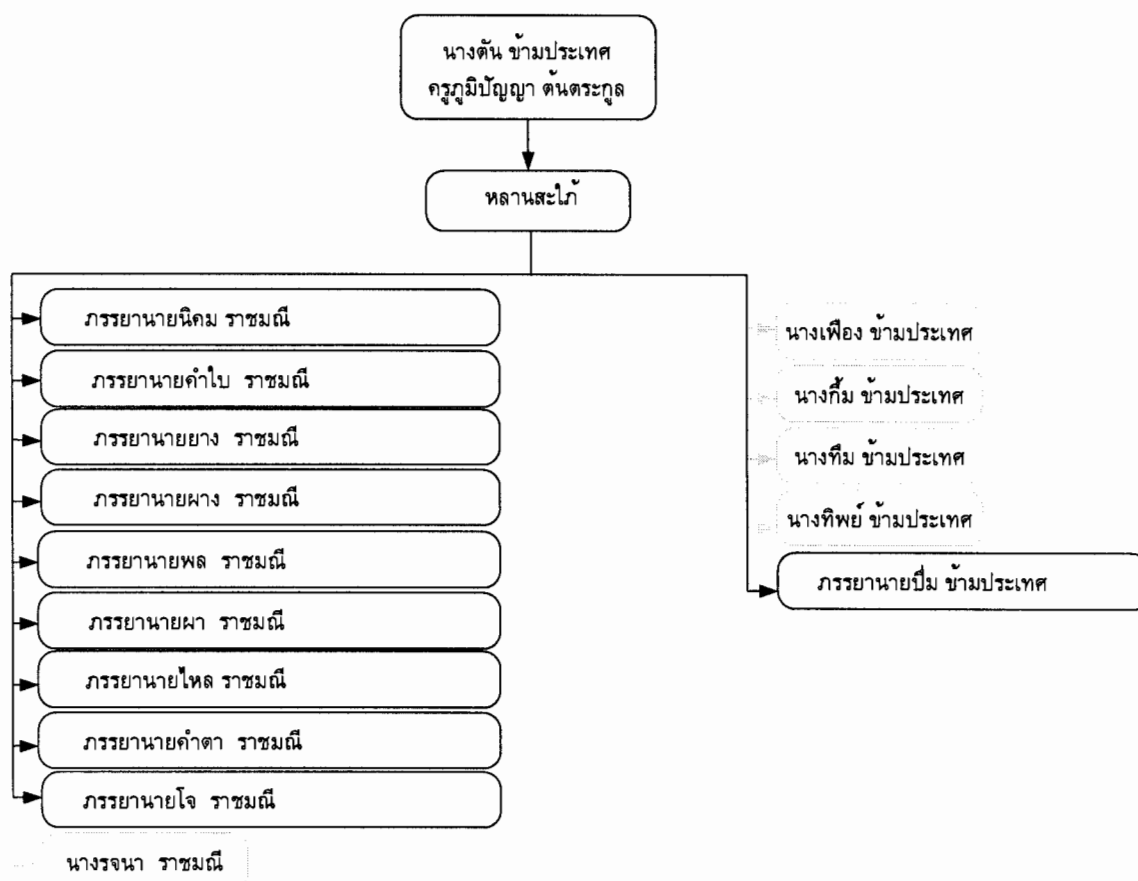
นางตัน ข้ามประเทศ
ครูภูมิปัญญา ต้นตระกูล

หลานสะใภ้

ภรรยานายนิคม ราชมณี

ภรรยานายคำใบ ราชมณี

ภรรยานายยาง ราชมณี

ภรรยานายผาง ราชมณี

ภรรยานายพล ราชมณี

ภรรยานายผา ราชมณี

ภรรยานายไหล ราชมณี

ภรรยานายคำตา ราชมณี

ภรรยานายโจ ราชมณี

นางรจนา ราชมณี

นางเฟือง ข้ามประเทศ

นางกิ้ม ข้ามประเทศ

นางทึม ข้ามประเทศ

นางทิพย์ ข้ามประเทศ

ภรรยานายปิ่ม ข้ามประเทศ